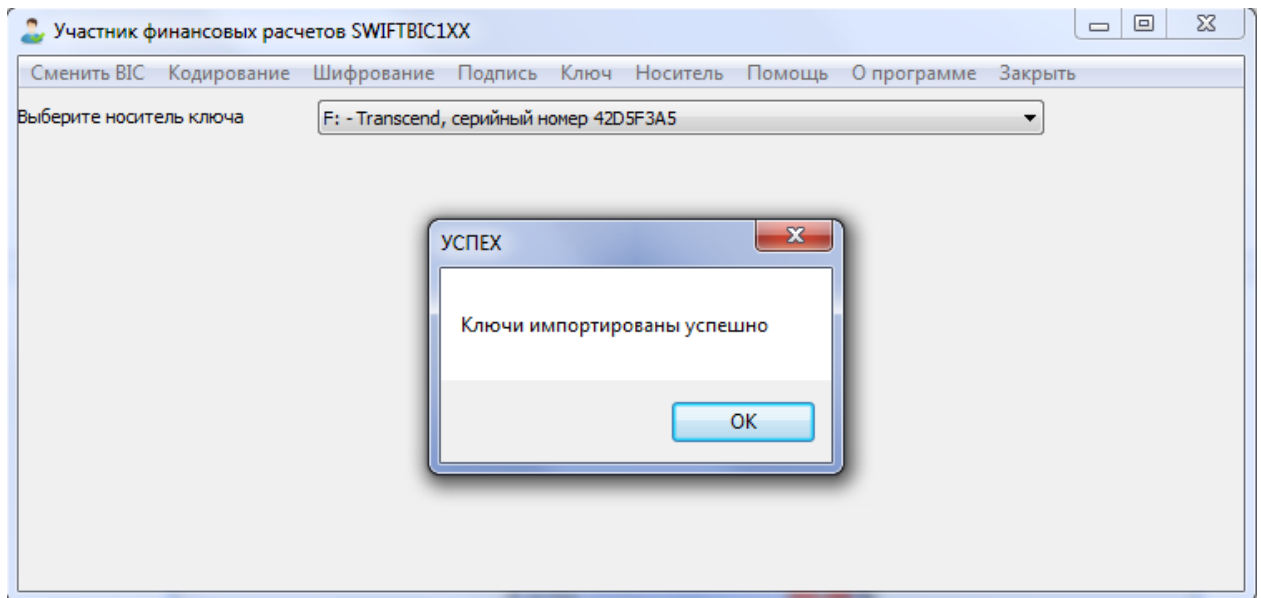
Участник финансовых расчетов SWIFTBIC1XX

Сменить BIC Кодирование Шифрование Подпись Ключ Носитель Помощь О программе Закрыть

Выберите носитель ключа

F: - Transcend, серийный номер 42D5F3A5

УСПЕХ

Ключи импортированы успешно

OK